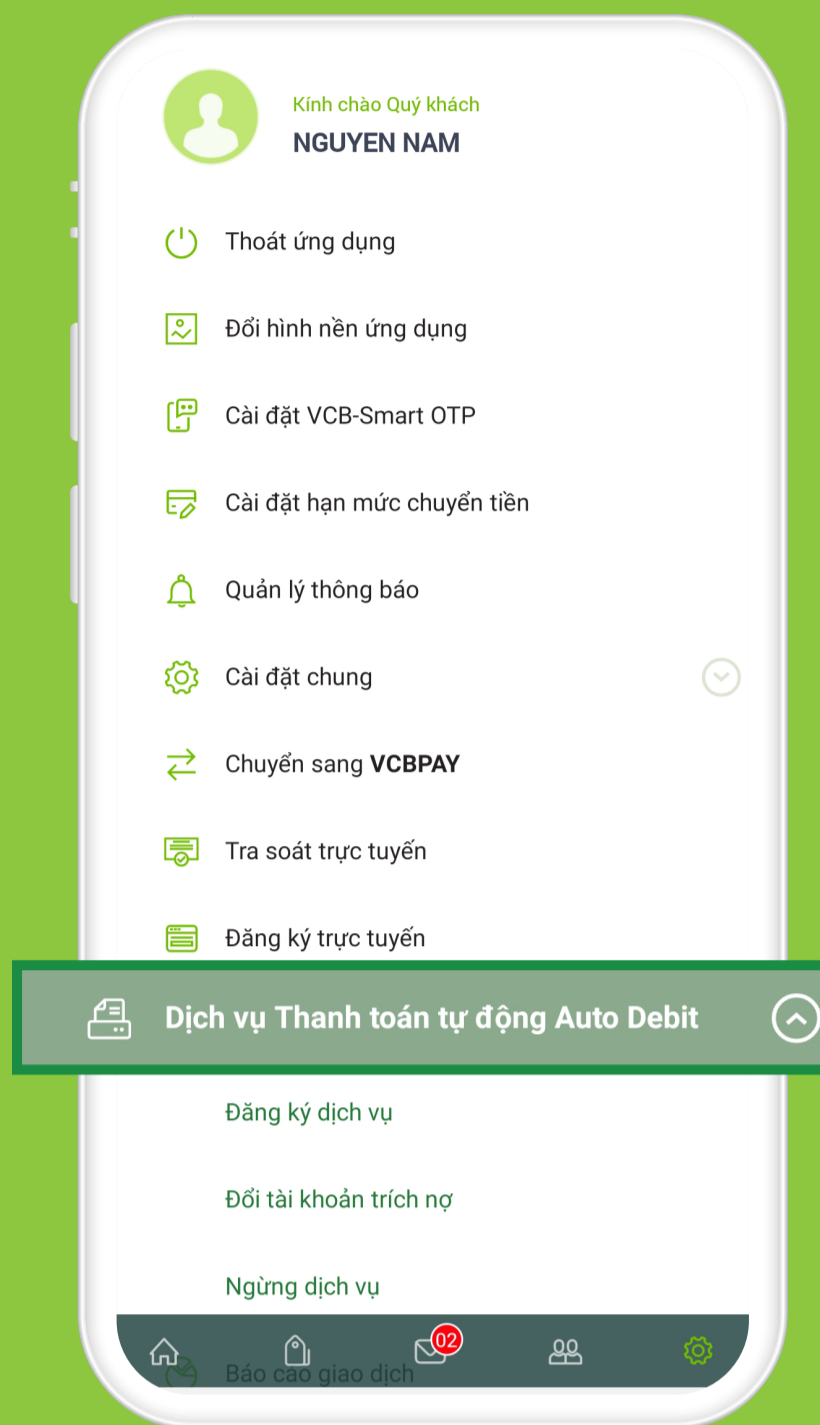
Kính chào Quý khách
NGUYEN NAM

Thoát ứng dụng

Đổi hình nền ứng dụng

Cài đặt VCB-Smart OTP

Cài đặt hạn mức chuyển tiền

Quản lý thông báo

Cài đặt chung

Chuyển sang **VCBPAY**

Tra soát trực tuyến

Đăng ký trực tuyến

Dịch vụ Thanh toán tự động Auto Debit

Đăng ký dịch vụ

Đổi tài khoản trích nợ

Ngừng dịch vụ

02

Báo cáo giao dịch